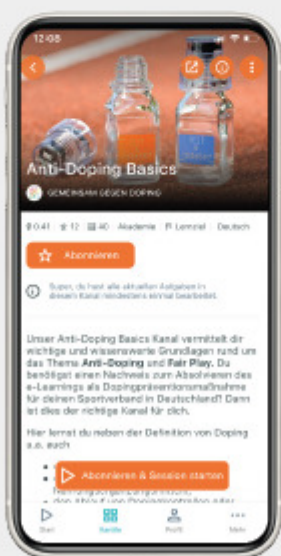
12:05

Anti-Doping Basics

GEMEINSAM GEGEN DOPING

0:41 · 12 · 40 · Akademie · Lernziel · Deutsch

Abonnieren

Super, du hast alle aktuellen Aufgaben in diesem Kanal mindestens einmal bearbeitet.

Unser Anti-Doping Basics Kanal vermittelt dir wichtige und wissenswerte Grundlagen rund um das Thema **Anti-Doping** und **Fair Play**. Du benötigst einen Nachweis zum Absolvieren des e-Learnings als Dopingpräventionsmaßnahme für deinen Sportverband in Deutschland? Dann ist dies der richtige Kanal für dich.

Hier lernst du neben der Definition von Doping u.a. auch

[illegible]

Abonnieren & Session starten

Start · Kanäle · Profil · Mehr